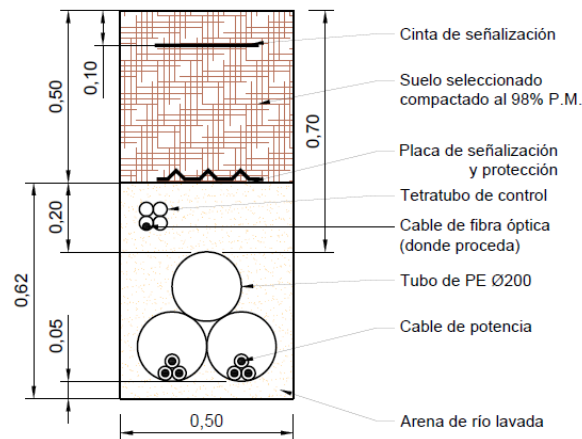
0,50
0,10
0,70
0,20
0,62
0,05
0,50

Cinta de señalización

Suelo seleccionado compactado al 98% P.M.

Placa de señalización y protección

Tetratubo de control

Cable de fibra óptica (donde proceda)

Tubo de PE Ø200

Cable de potencia

Arena de río lavada